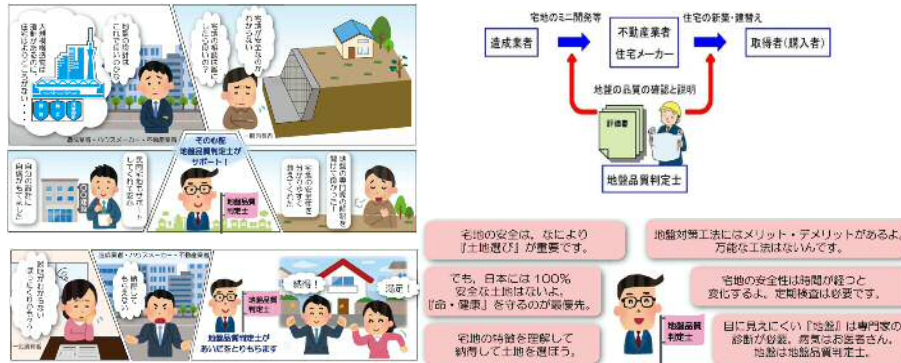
宅地のミニ開発等
造成業者
不動産業者
住宅メーカー
住宅の新築・建替え
取得者（購入者）
地盤の品質の確認と説明
評価書
地盤品質判定士

その時に
地盤品質判定士が
サポート！

地盤品質判定士

地盤品質判定士があいだをとりもちます

納得！
満足！

宅地の安全は、なにより「土地選び」が重要です。
でも、日本には100%安全な土地はないよ。「命・健康」を守るのが最優先。
宅地の特徴を理解して納得して土地を選ぼう。

地盤対策工法にはメリット・デメリットがあるよ。万能な工法はないんです。
宅地の安全性は時間が経つと変化するよ。定期検査は必要です。
目に見えにくい「地盤」は専門家の診断が必要。病気はお医者さん。地盤は地盤品質判定士。

地盤品質判定士

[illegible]